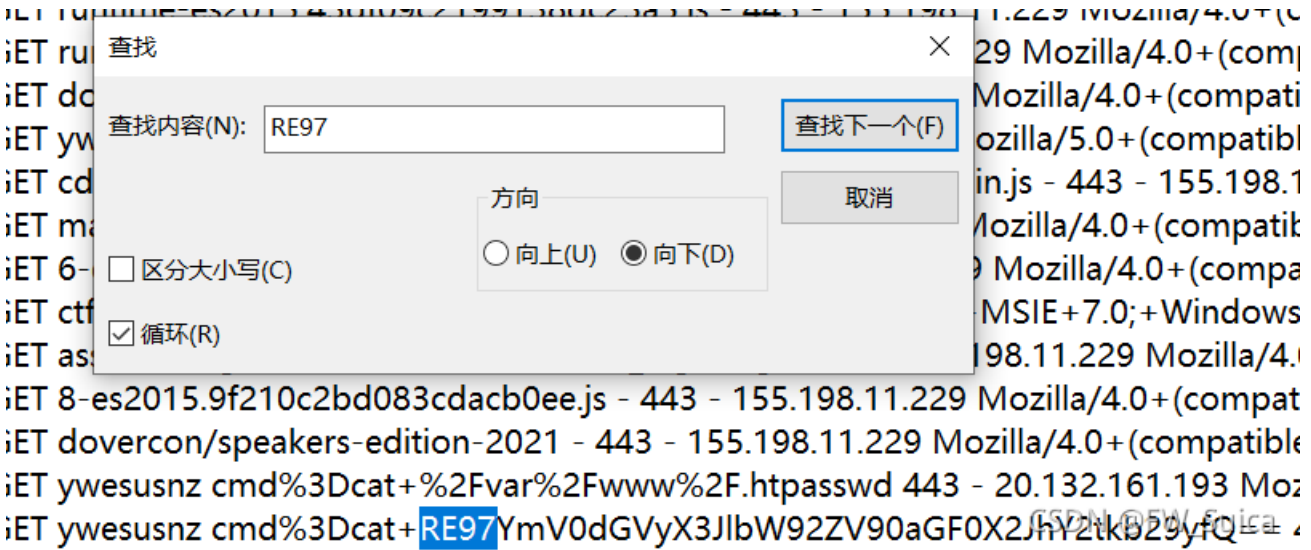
ET runtime-es201 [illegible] 443 - 155.198.11.229 Mozilla/4.0+(c
ET ru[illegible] 29 Mozilla/4.0+(comp
ET do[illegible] Mozilla/4.0+(compati
ET yw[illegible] ozilla/5.0+(compatib
ET cd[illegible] in.js - 443 - 155.198.1
ET ma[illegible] Mozilla/4.0+(compatib
ET 6-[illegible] 9 Mozilla/4.0+(compa
ET ctf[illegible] MSIE+7.0;+Windows
ET as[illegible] 198.11.229 Mozilla/4.
ET 8-es2015.9f210c2bd083cdacb0ee.js - 443 - 155.198.11.229 Mozilla/4.0+(compat
ET dovercon/speakers-edition-2021 - 443 - 155.198.11.229 Mozilla/4.0+(compatible
ET ywesusnz cmd%3Dcat+%2Fvar%2Fwww%2F.htpasswd 443 - 20.132.161.193 Moz
ET ywesusnz cmd%3Dcat+RE97YmV0dGVyX3JlbW92ZV90aGF0X2JhY2tkb29yfQ==

查找
查找内容(N): RE97
查找下一个(F)
取消
方向
向上(U) 向下(D)
区分大小写(C)
循环(R)

CSDN @FW_Suica